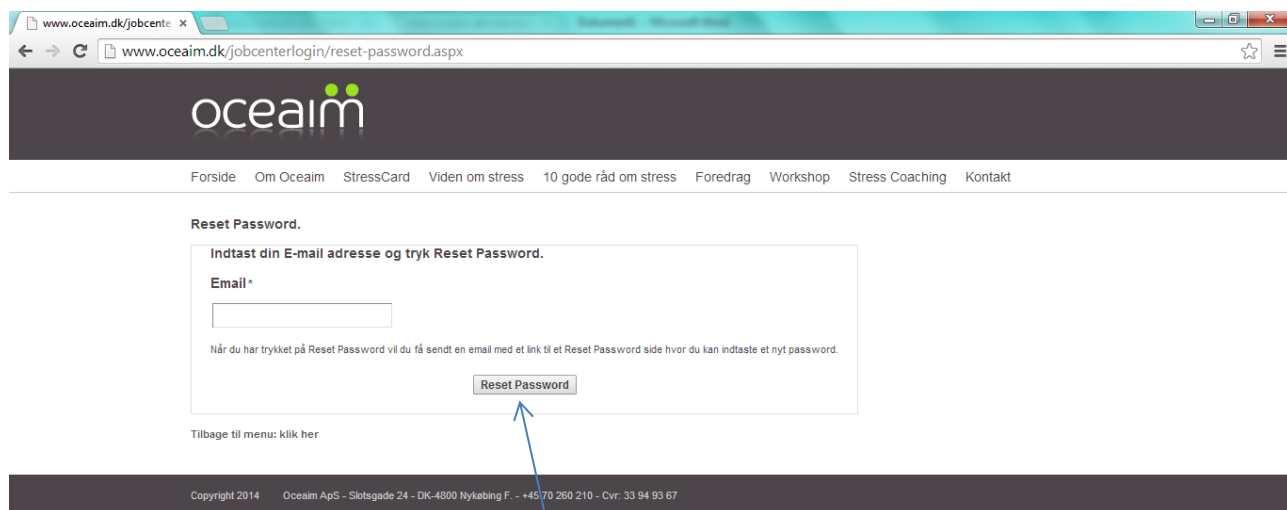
www.oceaim.dk/jobcente ×

www.oceaim.dk/jobcenterlogin/reset-password.aspx

oceaim

Forside Om Oceaim StressCard Viden om stress 10 gode råd om stress Foredrag Workshop Stress Coaching Kontakt

Reset Password.

Indtast din E-mail adresse og tryk Reset Password.

Email*

Når du har trykket på Reset Password vil du få sendt en email med et link til et Reset Password side hvor du kan indtaste et nyt password.

Reset Password

Tilbage til menu: klik her

Copyright 2014 Oceaim ApS - Slotsgade 24 - DK-4800 Nykøbing F. - +45 70 260 210 - Cvr: 33 94 93 67